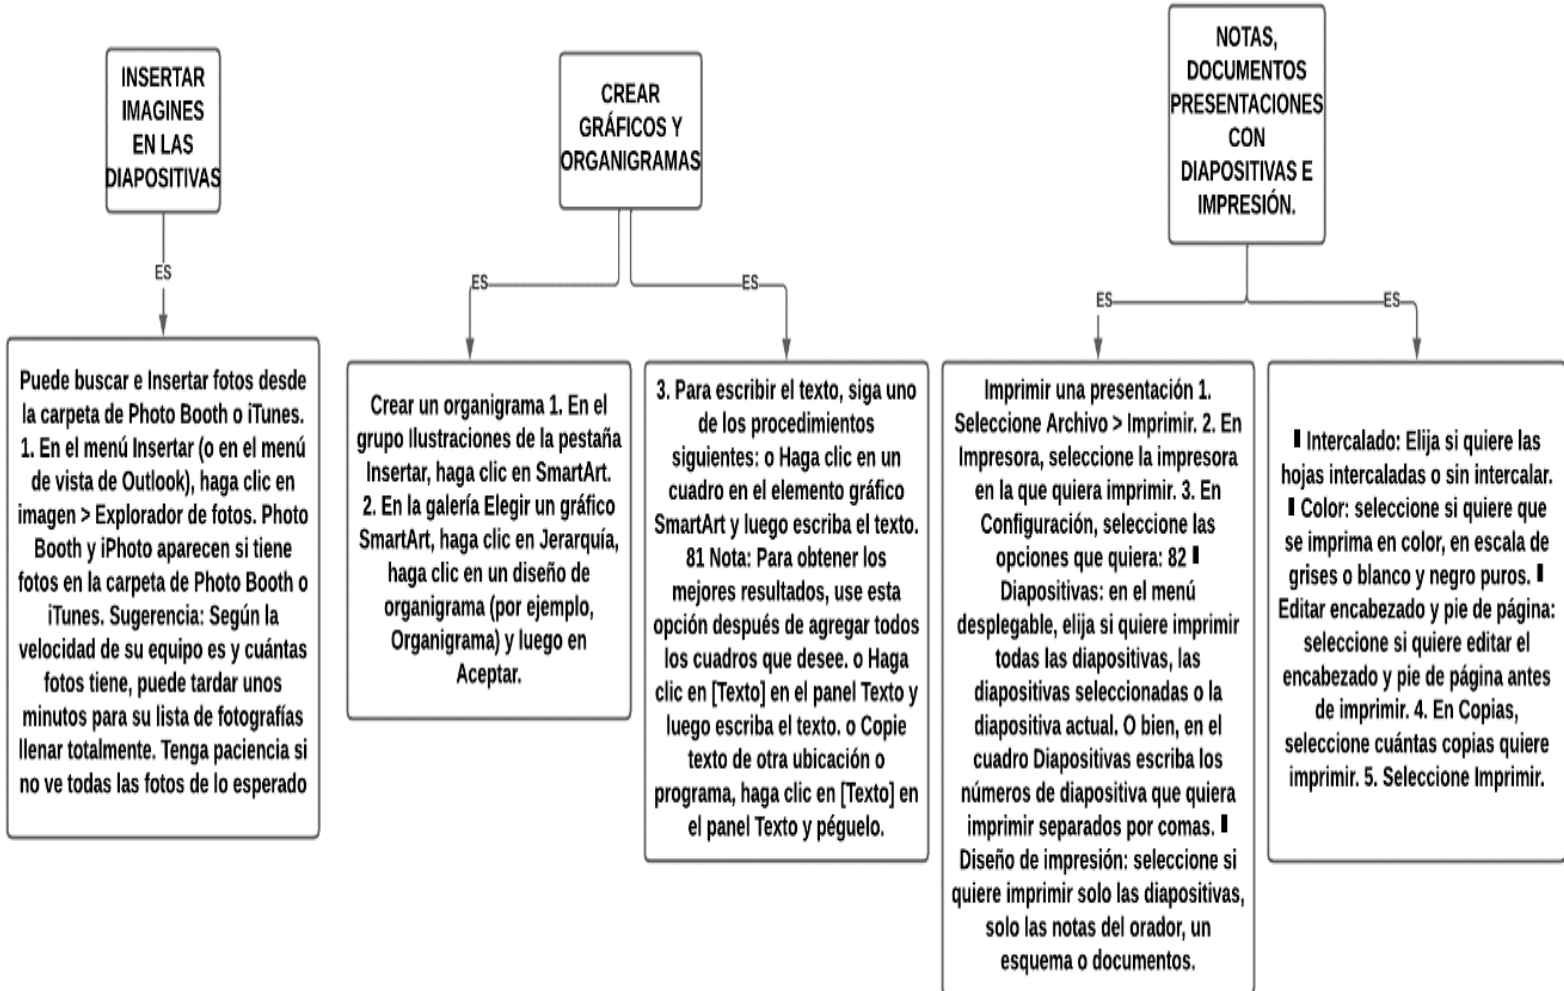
INSERTAR IMAGINES EN LAS DIAPOSITIVAS

ES

Puede buscar e Insertar fotos desde la carpeta de Photo Booth o iTunes. 1. En el menú Insertar (o en el menú de vista de Outlook), haga clic en imagen > Explorador de fotos. Photo Booth y iPhoto aparecen si tiene fotos en la carpeta de Photo Booth o iTunes. Sugerencia: Según la velocidad de su equipo es y cuántas fotos tiene, puede tardar unos minutos para su lista de fotografías llenar totalmente. Tenga paciencia si no ve todas las fotos de lo esperado

CREAR GRÁFICOS Y ORGANIGRAMAS

ES

ES

Crear un organigrama 1. En el grupo Ilustraciones de la pestaña Insertar, haga clic en SmartArt. 2. En la galería Elegir un gráfico SmartArt, haga clic en Jerarquía, haga clic en un diseño de organigrama (por ejemplo, Organigrama) y luego en Aceptar.

3. Para escribir el texto, siga uno de los procedimientos siguientes: o Haga clic en un cuadro en el elemento gráfico SmartArt y luego escriba el texto. 81 Nota: Para obtener los mejores resultados, use esta opción después de agregar todos los cuadros que desee. o Haga clic en [Texto] en el panel Texto y luego escriba el texto. o Copie texto de otra ubicación o programa, haga clic en [Texto] en el panel Texto y péguelo.

NOTAS, DOCUMENTOS PRESENTACIONES CON DIAPOSITIVAS E IMPRESIÓN.

ES

ES

Imprimir una presentación 1. Seleccione Archivo > Imprimir. 2. En Impresora, seleccione la impresora en la que quiera imprimir. 3. En Configuración, seleccione las opciones que quiera: 82 ▌ Diapositivas: en el menú desplegable, elija si quiere imprimir todas las diapositivas, las diapositivas seleccionadas o la diapositiva actual. O bien, en el cuadro Diapositivas escriba los números de diapositiva que quiera imprimir separados por comas. ▌ Diseño de impresión: seleccione si quiere imprimir solo las diapositivas, solo las notas del orador, un esquema o documentos.

▌ Intercalado: Elija si quiere las hojas intercaladas o sin intercalar. ▌ Color: seleccione si quiere que se imprima en color, en escala de grises o blanco y negro puros. ▌ Editar encabezado y pie de página: seleccione si quiere editar el encabezado y pie de página antes de imprimir. 4. En Copias, seleccione cuántas copias quiere imprimir. 5. Seleccione Imprimir.